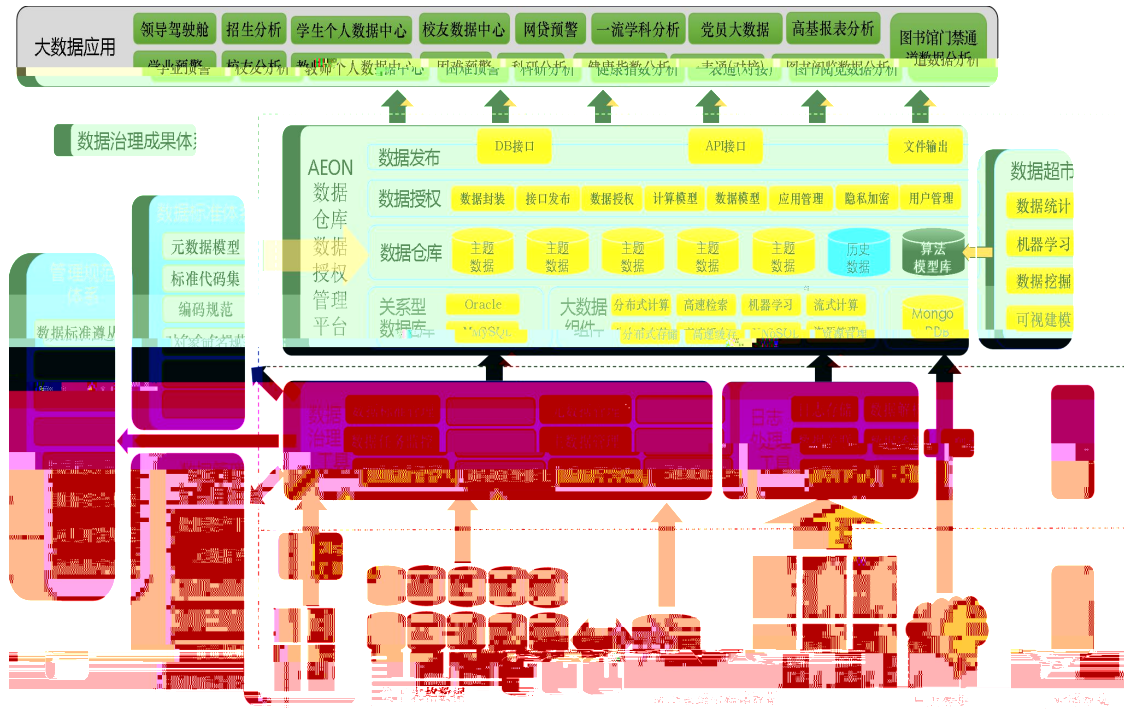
大数据应用

领导驾驶舱 招生分析 学生个人数据中心 校友数据中心 网贷预警 一流学科分析 党员大数据 高基报表分析 图书馆门禁通道数据分析

学业预警 校友分析 教师个人数据中心 图书预警 科研分析 健康指数分析 一表通(对接) 图书阅览数据分析

数据治理成果体系

AEON 数据仓库 数据授权管理平台

数据发布 DB接口 API接口 文件输出

数据授权 数据封装 接口发布 数据授权 计算模型 数据模型 应用管理 隐私加密 用户管理

数据仓库 主题数据 主题数据 主题数据 主题数据 主题数据 历史数据 算法模型库

关系型数据库 Oracle MySQL

大数据组件 分布式计算 高速检索 机器学习 流式计算 分布式存储 高速缓存 NoSQL 消息队列

Mongo DB

数据超市 数据统计 机器学习 数据挖掘 可视建模

数据标准体系 元数据模型 标准代码集 编码规范

管理制度体系 数据标准遵从